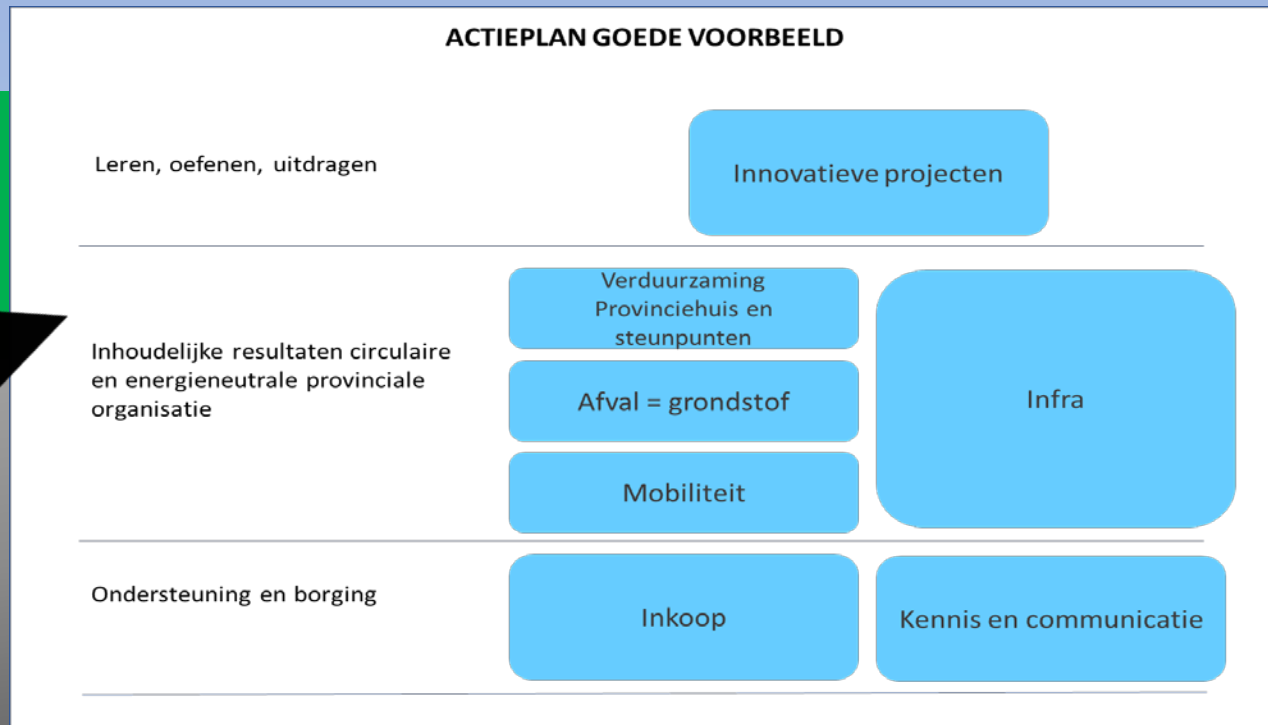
ACTIEPLAN GOEDE VOORBEELD

Leren, oefenen, uitdragen

Innovatieve projecten

Inhoudelijke resultaten circulaire en energieneutrale provinciale organisatie

Verduurzaming Provinciehuis en steunpunten

Afval = grondstof

Mobiliteit

Infra

Ondersteuning en borging

Inkoop

Kennis en communicatie